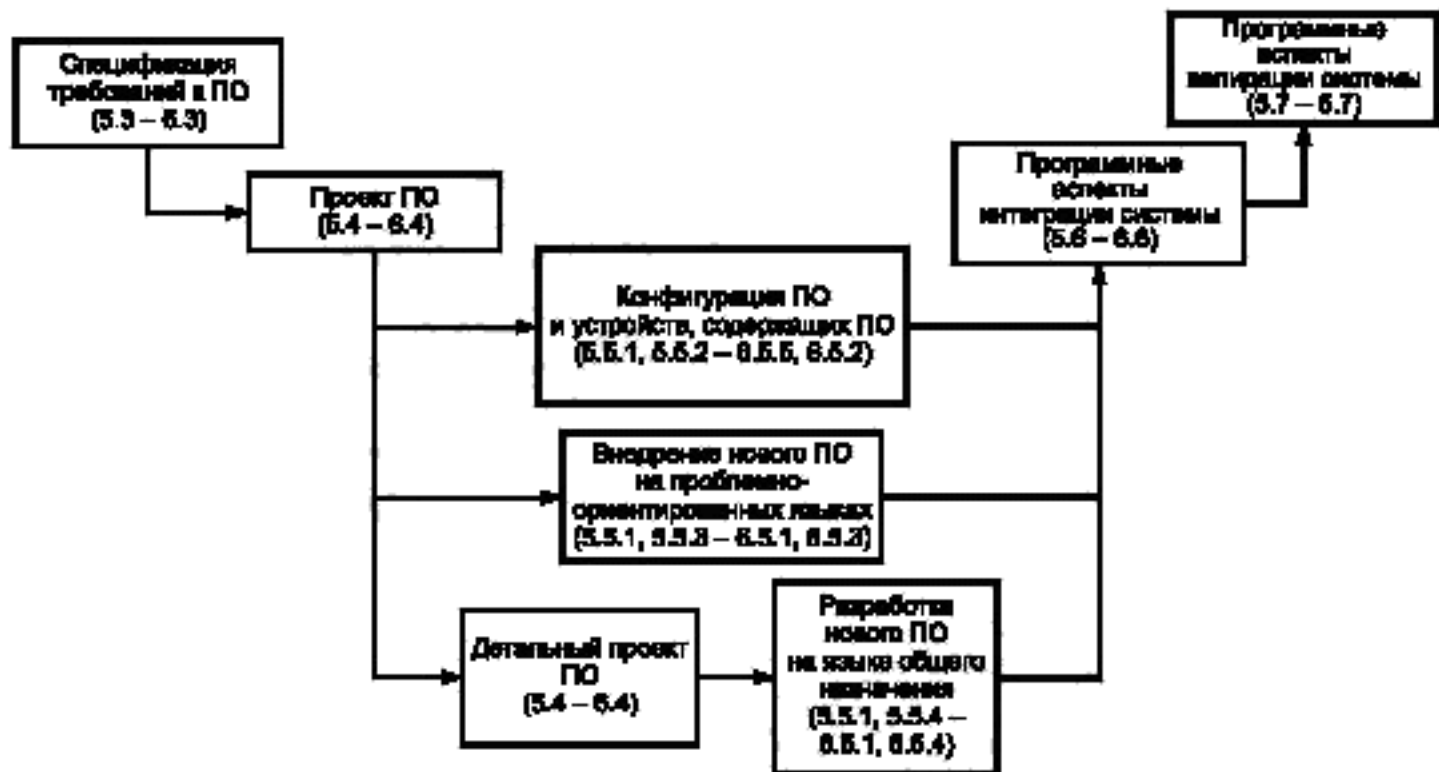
Спецификация требований к ПО (5.3 – 6.3)

Проект ПО (5.4 – 6.4)

Конфигурация ПО и устройств, содержащих ПО (5.5.1, 5.5.2 – 6.5.5, 6.5.2)

Внедрение нового ПО на проблемно-ориентированных языках (5.5.1, 5.5.3 – 6.5.1, 6.5.3)

Детальный проект ПО (5.4 – 6.4)

Разработка нового ПО на языке общего назначения (5.5.1, 5.5.4 – 6.5.1, 6.5.4)

Программные аспекты интеграции системы (5.6 – 6.6)

Программные аспекты валидации системы (5.7 – 6.7)